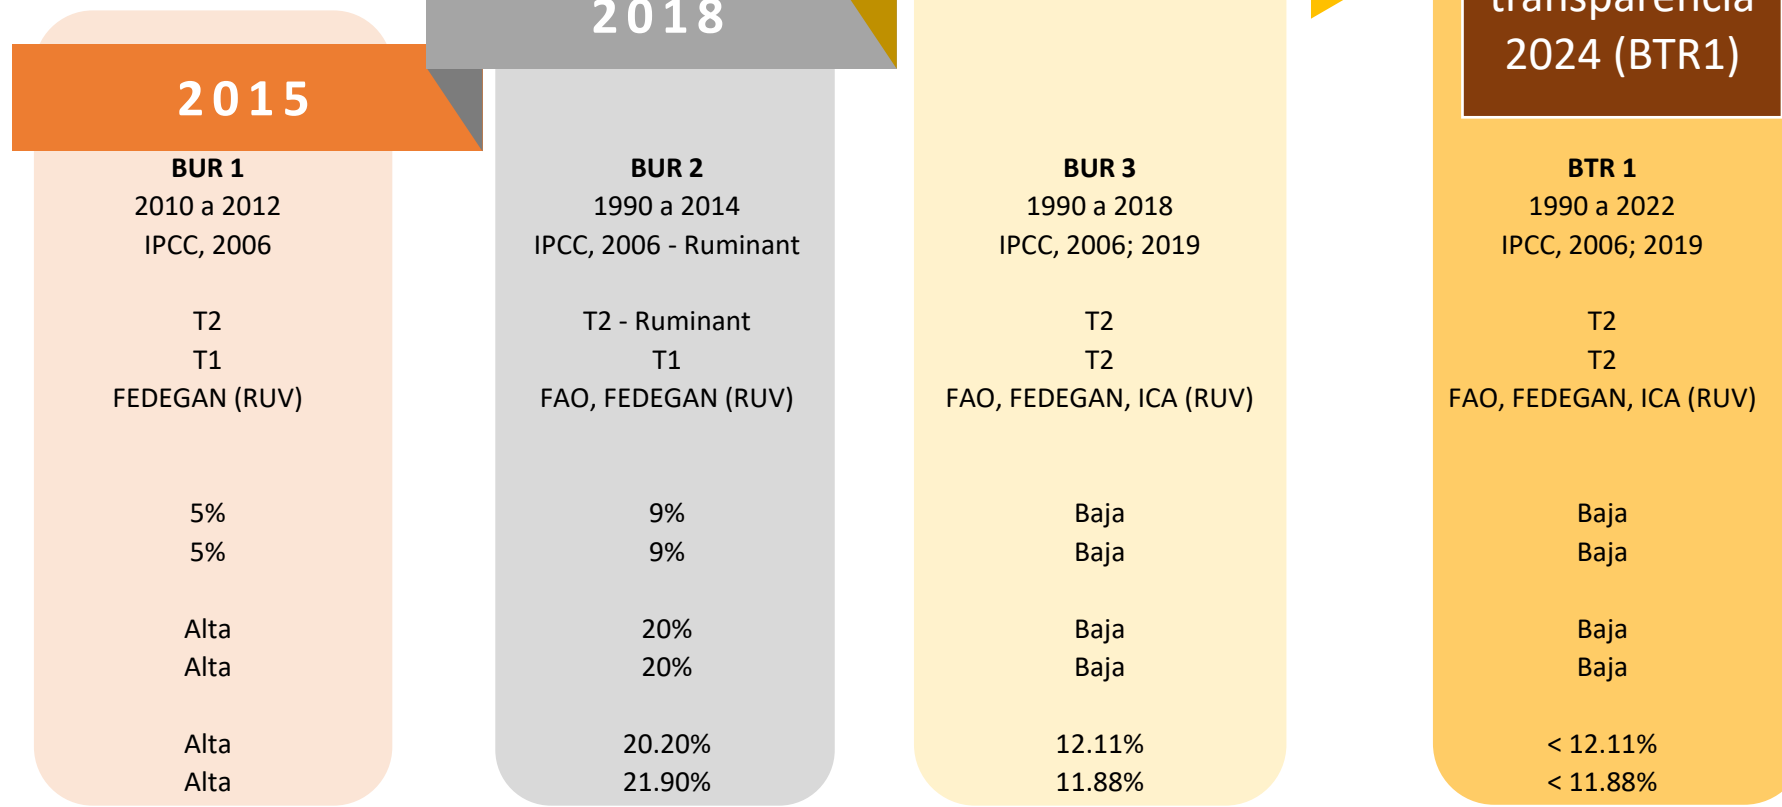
2015

BUR 1
2010 a 2012
IPCC, 2006

T2
T1
FEDEGAN (RUV)

5%
5%

Alta
Alta

Alta
Alta

2018

BUR 2
1990 a 2014
IPCC, 2006 - Ruminant

T2 - Ruminant
T1
FAO, FEDEGAN (RUV)

9%
9%

20%
20%

20.20%
21.90%

BUR 3
1990 a 2018
IPCC, 2006; 2019

T2
T2
FAO, FEDEGAN, ICA (RUV)

Baja
Baja

Baja
Baja

12.11%
11.88%

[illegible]transparencia
2024 (BTR1)

BTR 1
1990 a 2022
IPCC, 2006; 2019

T2
T2
FAO, FEDEGAN, ICA (RUV)

Baja
Baja

Baja
Baja

< 12.11%
< 11.88%